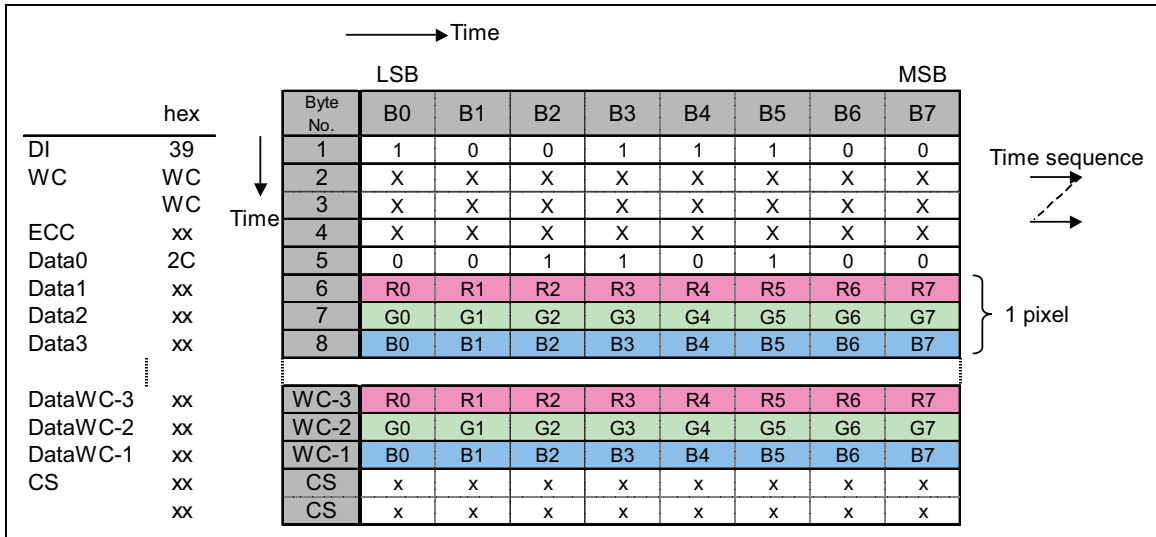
Time

| | hex | | Byte No. | B0 | B1 | B2 | B3 | B4 | B5 | B6 | B7 |
|---|---|---|---|---|---|---|---|---|---|---|---|
| | | | | LSB | | | | | | | MSB |
| DI | 39 | | 1 | 1 | 0 | 0 | 1 | 1 | 1 | 0 | 0 |
| WC | WC | | 2 | X | X | X | X | X | X | X | X |
| | WC | Time | 3 | X | X | X | X | X | X | X | X |
| ECC | xx | | 4 | X | X | X | X | X | X | X | X |
| Data0 | 2C | | 5 | 0 | 0 | 1 | 1 | 0 | 1 | 0 | 0 |
| Data1 | xx | | 6 | R0 | R1 | R2 | R3 | R4 | R5 | R6 | R7 |
| Data2 | xx | | 7 | G0 | G1 | G2 | G3 | G4 | G5 | G6 | G7 |
| Data3 | xx | | 8 | B0 | B1 | B2 | B3 | B4 | B5 | B6 | B7 |
| DataWC-3 | xx | | WC-3 | R0 | R1 | R2 | R3 | R4 | R5 | R6 | R7 |
| DataWC-2 | xx | | WC-2 | G0 | G1 | G2 | G3 | G4 | G5 | G6 | G7 |
| DataWC-1 | xx | | WC-1 | B0 | B1 | B2 | B3 | B4 | B5 | B6 | B7 |
| CS | xx | | CS | x | x | x | x | x | x | x | x |
| | xx | | CS | x | x | x | x | x | x | x | x |

1 pixel

Time sequence